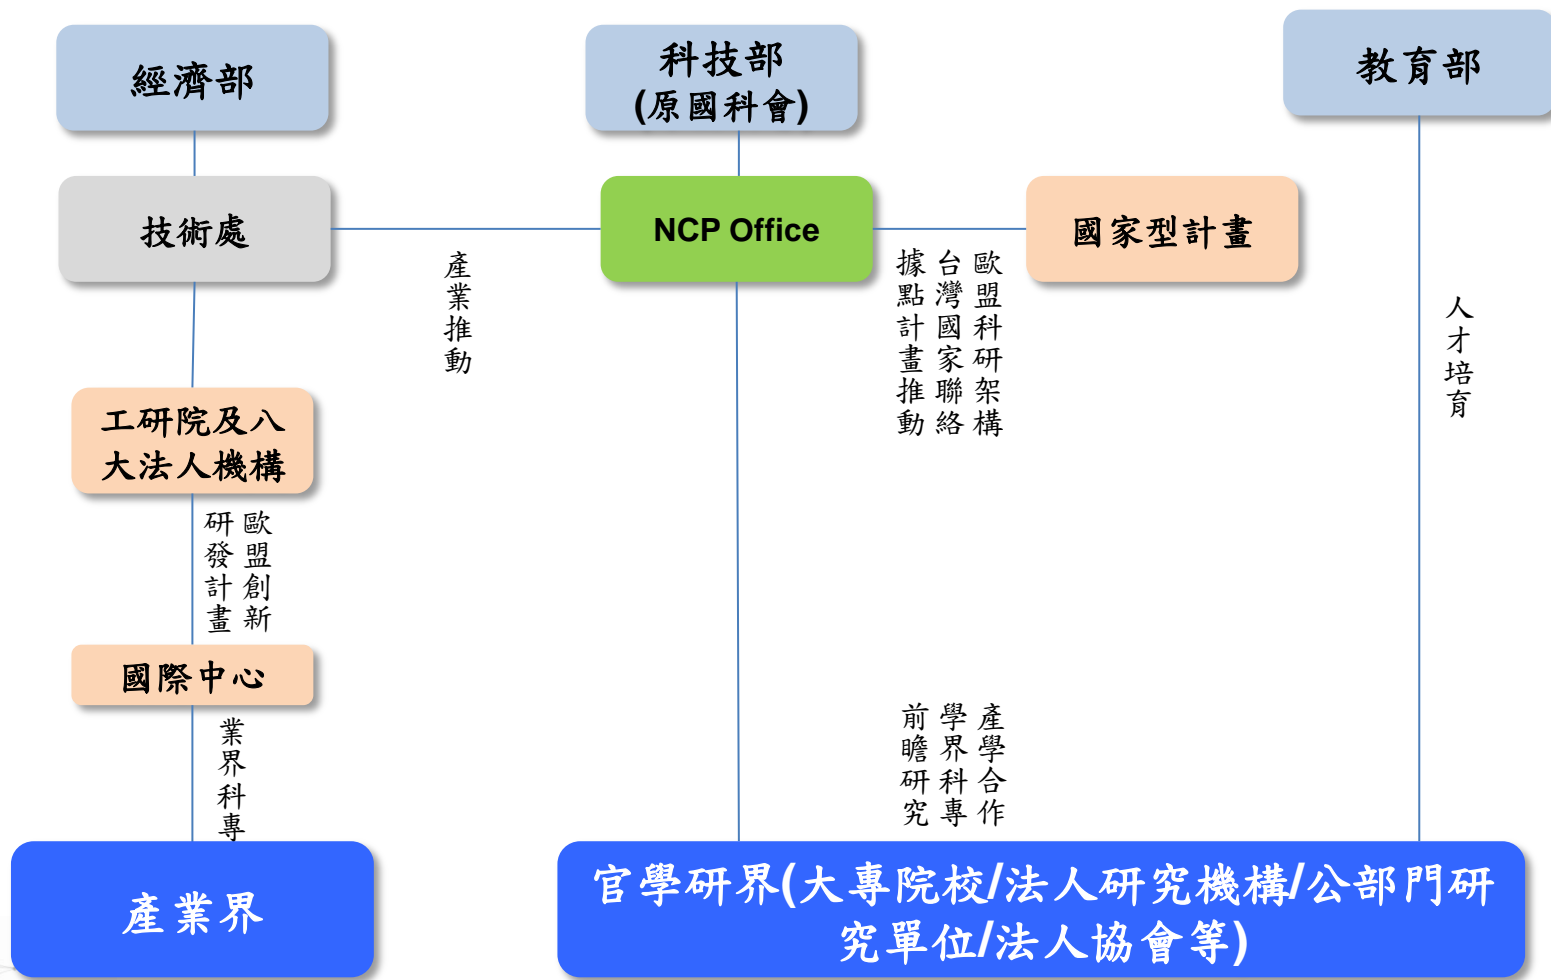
經濟部

科技部
(原國科會)

教育部

技術處

NCP Office

國家型計畫

產業推動

歐盟科研架構
台灣國家聯絡據點計畫推動

人才培育

工研院及八大法人機構

歐盟創新研發計畫

國際中心

業界科專

產學合作
學界科專
前瞻研究

產業界

官學研界(大專院校/法人研究機構/公部門研究單位/法人協會等)